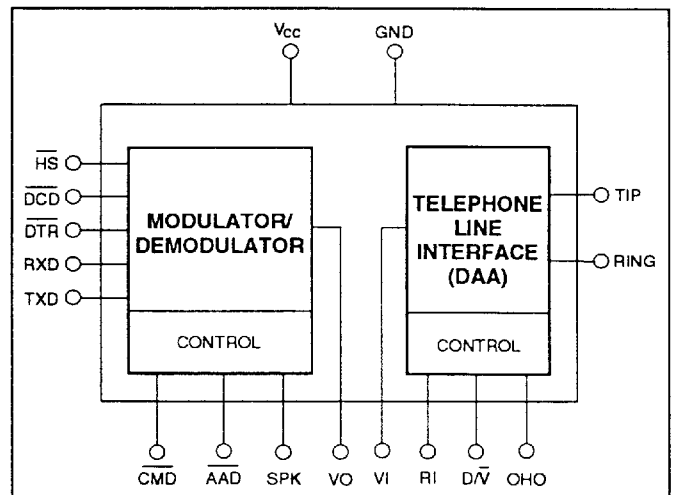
$V_{CC}$

GND

$\overline{HS}$

$\overline{DCD}$

$\overline{DTR}$

RXD

TXD

MODULATOR/ DEMODULATOR

CONTROL

TELEPHONE LINE INTERFACE (DAA)

CONTROL

TIP

RING

$\overline{CMD}$

$\overline{AAD}$

SPK

VO

VI

RI

D/$\overline{V}$

OHO